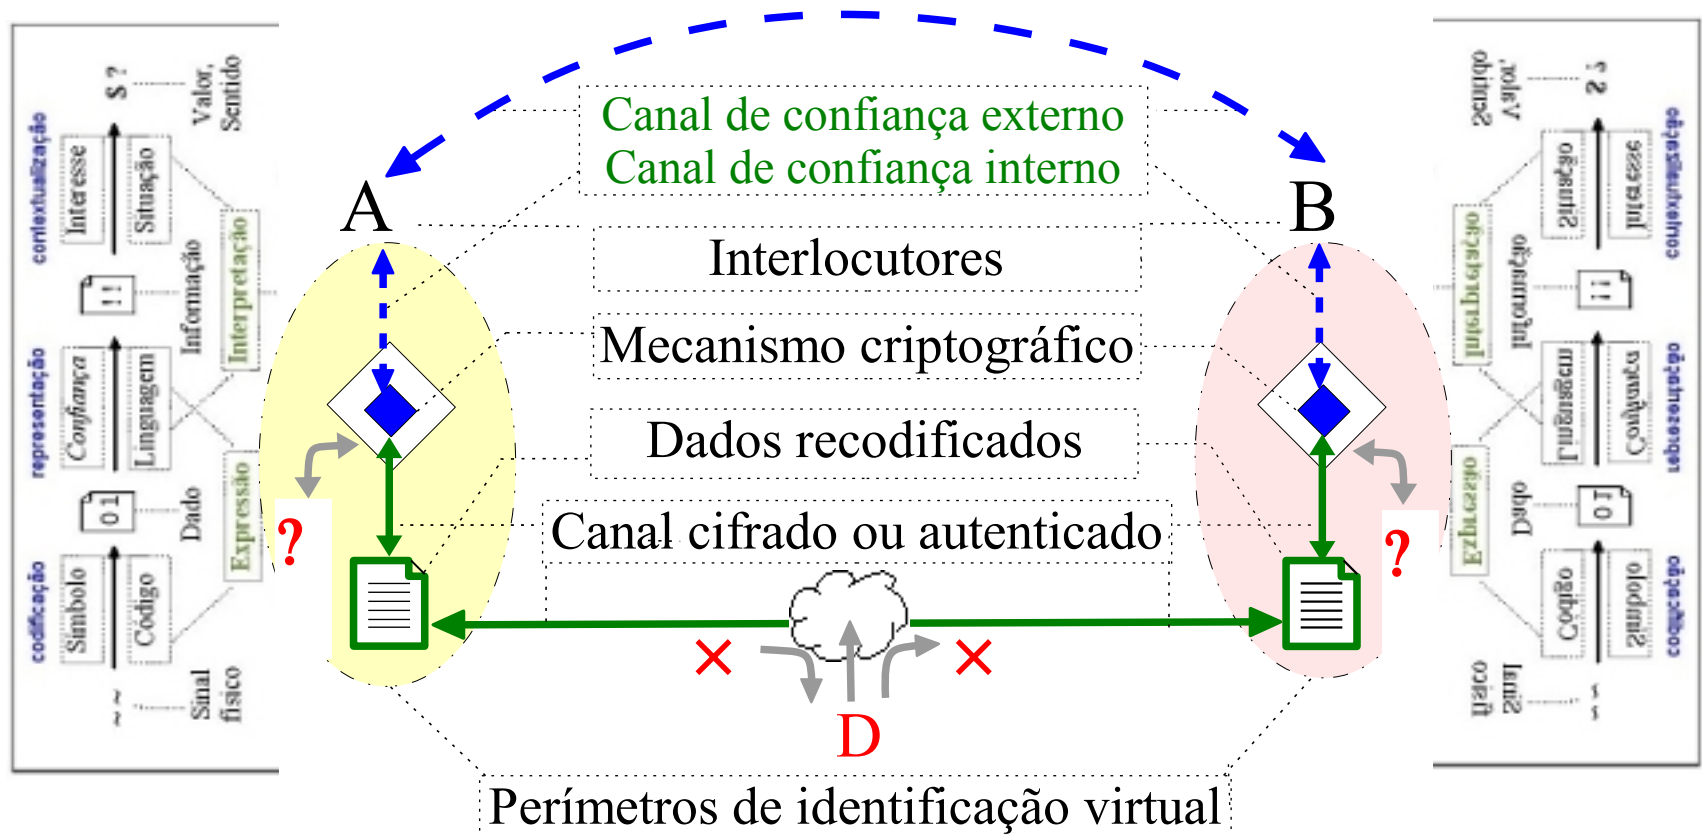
contextualização
Interesse
Situação
$ ?
Valor, Sentido
Informação
Interpretação
!!
representação
Confiança
Linguagem
01
Dado
Expressão
codificação
Símbolo
Código
~
Sinal físico

Canal de confiança externo
Canal de confiança interno
A
B
Interlocutores
Mecanismo criptográfico
Dados recodificados
Canal cifrado ou autenticado
?
?
D
Perímetros de identificação virtual

contextualização
Interesse
Situação
$ ?
Valor, Sentido
Informação
Interpretação
!!
representação
Confiança
Linguagem
01
Dado
Expressão
codificação
Símbolo
Código
~
Sinal físico